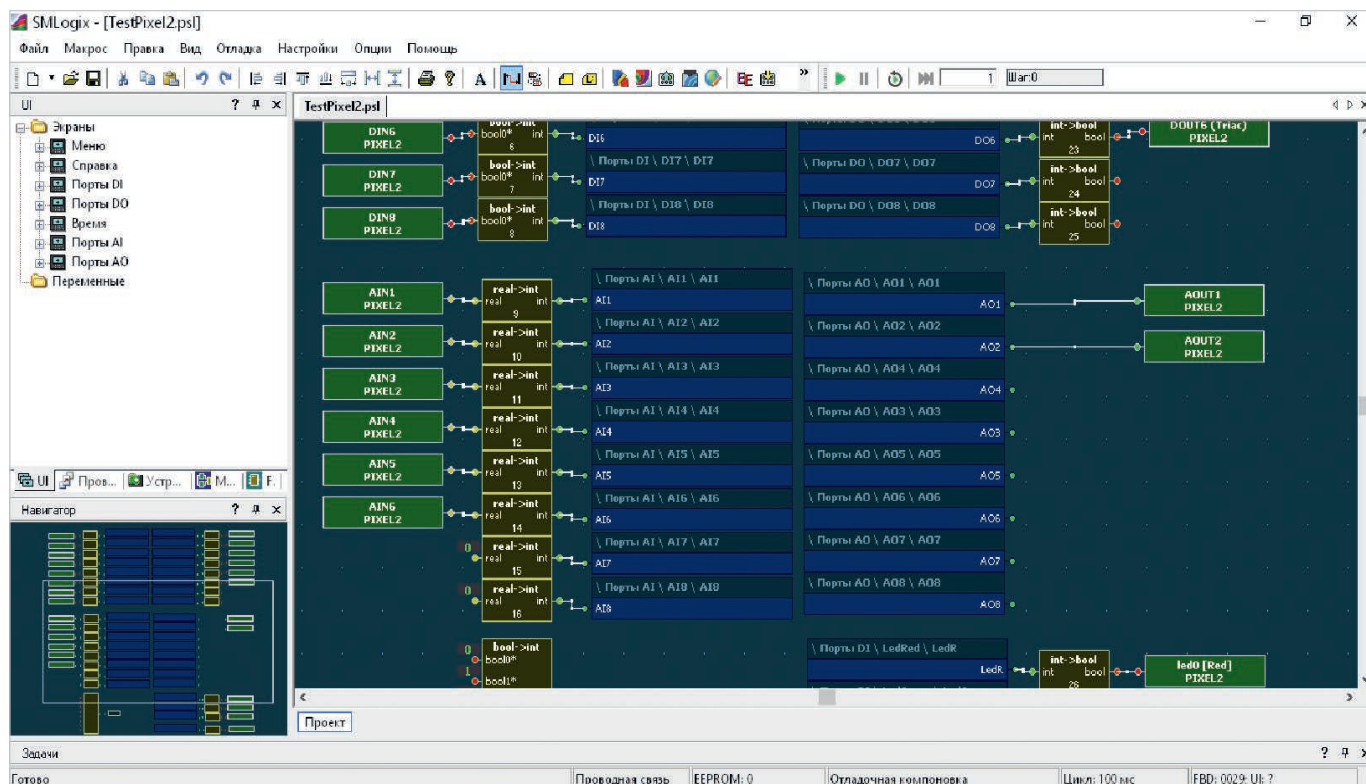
SMLogix - [TestPixel2.psl]

Файл Макрос Правка Вид Отладка Настройки Опции Помощь

1 Шаг:0

UI ? ⊓ x

TestPixel2.psl

Экраны
Меню
Справка
Порты DI
Порты DO
Время
Порты AI
Порты AO
Переменные

UI Пров... Устр... M... F.

Навигатор ? ⊓ x

DIN6 PIXEL2
bool->int bool0* int 6
DI6

DIN7 PIXEL2
bool->int bool0* int 7
\ Порты DI \ DI7 \ DI7
DI7

DIN8 PIXEL2
bool->int bool0* int 8
\ Порты DI \ DI8 \ DI8
DI8

DO6
int->bool int bool 23
DOUT6 (Triac) PIXEL2

\ Порты DO \ DO7 \ DO7
DO7
int->bool int bool 24

\ Порты DO \ DO8 \ DO8
DO8
int->bool int bool 25

AIN1 PIXEL2
real->int real int 9
\ Порты AI \ AI1 \ AI1
AI1

AIN2 PIXEL2
real->int real int 10
\ Порты AI \ AI2 \ AI2
AI2

AIN3 PIXEL2
real->int real int 11
\ Порты AI \ AI3 \ AI3
AI3

AIN4 PIXEL2
real->int real int 12
\ Порты AI \ AI4 \ AI4
AI4

AIN5 PIXEL2
real->int real int 13
\ Порты AI \ AI5 \ AI5
AI5

AIN6 PIXEL2
real->int real int 14
\ Порты AI \ AI6 \ AI6
AI6

0 real->int real int 15
\ Порты AI \ AI7 \ AI7
AI7

0 real->int real int 16
\ Порты AI \ AI8 \ AI8
AI8

\ Порты AO \ AO1 \ AO1
AO1
AOUT1 PIXEL2

\ Порты AO \ AO2 \ AO2
AO2
AOUT2 PIXEL2

\ Порты AO \ AO4 \ AO4
AO4

\ Порты AO \ AO3 \ AO3
AO3

\ Порты AO \ AO5 \ AO5
AO5

\ Порты AO \ AO6 \ AO6
AO6

\ Порты AO \ AO7 \ AO7
AO7

\ Порты AO \ AO8 \ AO8
AO8

0 bool->int bool0*
1 bool1*

\ Порты DI \ LedRed \ LedR
LedR
int->bool int bool 26
led0 [Red] PIXEL2

Проект

Задачи ? ⊓ x

Готово | Проводная связь | EEPROM: 0 | Отладочная компоновка | Цикл: 100 мс | FBD: 0029: UI: ?